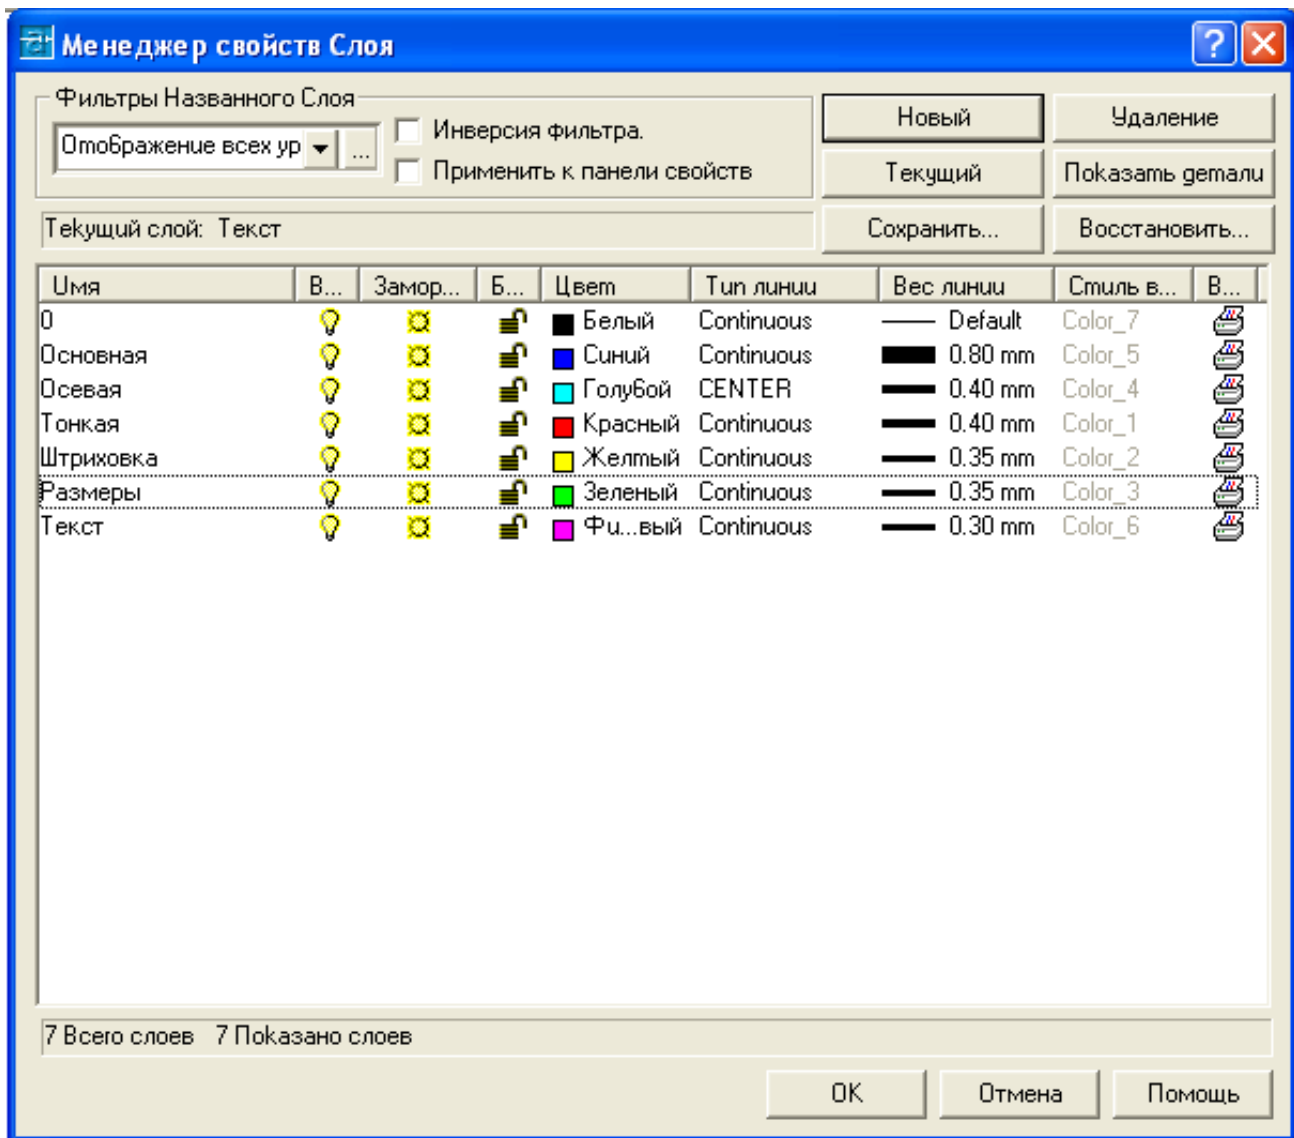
Менеджер свойств Слоя

Фильтры Названного Слоя
Отображение всех ур ...
Инверсия фильтра.
Применить к панели свойств

Новый
Удаление
Текущий
Показать детали
Сохранить...
Восстановить...

Текущий слой: Текст

| Имя | В... | Замор... | Б... | Цвет | Тип линии | Вес линии | Стиль в... | В... |
|---|---|---|---|---|---|---|---|---|
| 0 | | | | Белый | Continuous | Default | Color_7 | |
| Основная | | | | Синий | Continuous | 0.80 mm | Color_5 | |
| Осевая | | | | Голубой | CENTER | 0.40 mm | Color_4 | |
| Тонкая | | | | Красный | Continuous | 0.40 mm | Color_1 | |
| Штриховка | | | | Желтый | Continuous | 0.35 mm | Color_2 | |
| Размеры | | | | Зеленый | Continuous | 0.35 mm | Color_3 | |
| Текст | | | | Фи...вый | Continuous | 0.30 mm | Color_6 | |

7 Всего слоев 7 Показано слоев

OK
Отмена
Помощь